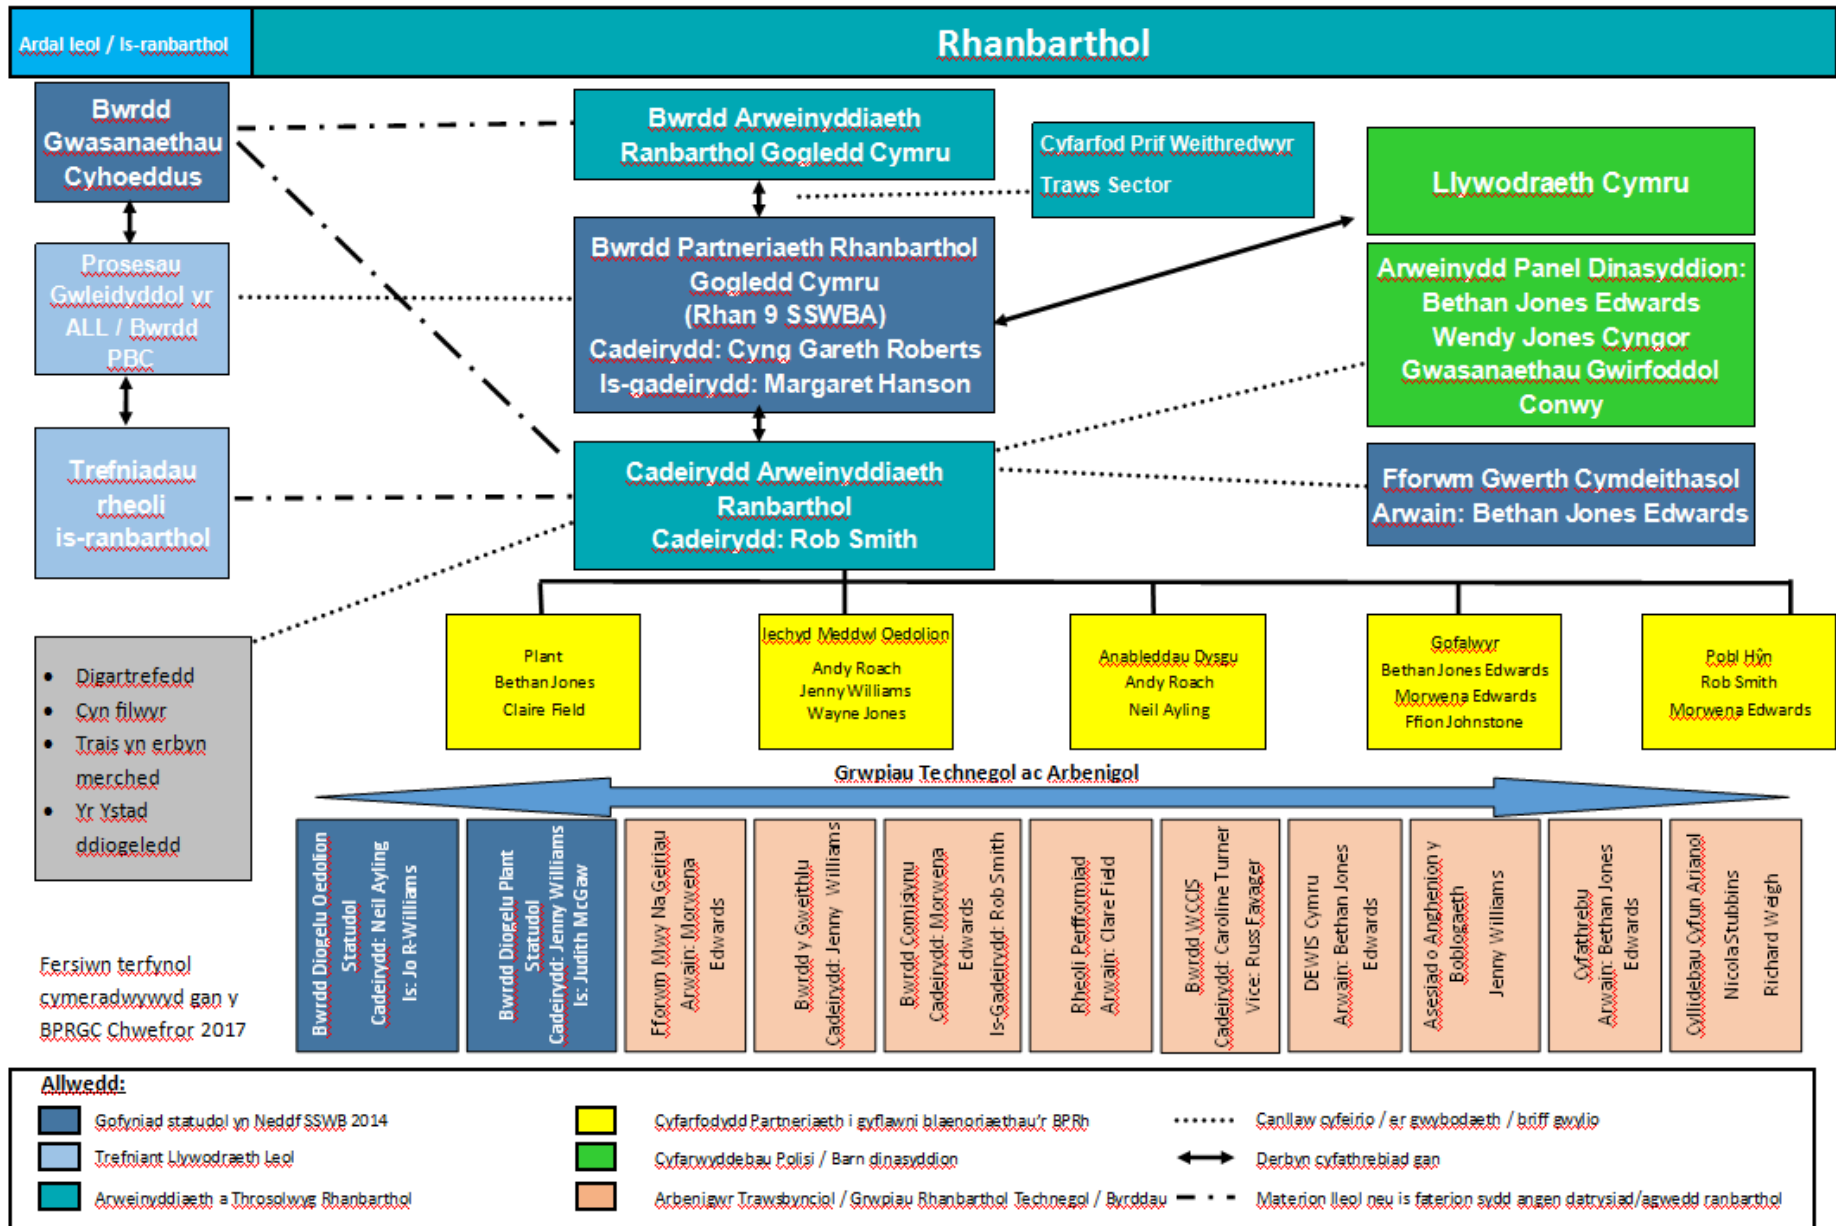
Ardal leol / Is-ranbarthol

Rhanbarthol

Bwrdd Gwasanaethau Cyhoeddus

Prosesau Gwleidyddol yr ALL / Bwrdd PBC

Trefniadau rheoli is-ranbarthol

Bwrdd Arweinyddiaeth Ranbarthol Gogledd Cymru

Cyfarfod Prif Weithredwyr Traws Sector

Llywodraeth Cymru

Bwrdd Partneriaeth Rhanbarthol Gogledd Cymru (Rhan 9 SSWBA) Cadeirydd: Cyng Gareth Roberts Is-gadeirydd: Margaret Hanson

Arweinydd Panel Dinasyddion: Bethan Jones Edwards Wendy Jones Cyngor Gwasanaethau Gwirfoddol Conwy

Cadeirydd Arweinyddiaeth Ranbarthol Cadeirydd: Rob Smith

Fforwm Gwerth Cymdeithasol Arwain: Bethan Jones Edwards

- Digartrefedd
- Cyn filwyr
- Trais yn erbyn merched
- Yr Ystad ddiogeledd

Plant
Bethan Jones
Claire Field

Iechyd Meddwl Oedolion
Andy Roach
Jenny Williams
Wayne Jones

Anableddau Dysgu
Andy Roach
Neil Ayling

Gofalwyr
Bethan Jones Edwards
Morwena Edwards
Ffion Johnstone

Pobl Hŷn
Rob Smith
Morwena Edwards

Grwpiau Technegol ac Arbenigol

Bwrdd Diogelu Oedolion Statudol Cadeirydd: Neil Ayling Is: Jo R-Williams

Bwrdd Diogelu Plant Statudol Cadeirydd: Jenny Williams Is: Judith McGaw

Fforwm Mwy Na Geiriau Arwain: Morwena Edwards

Bwrdd y Gweithlu Cadeirydd: Jenny Williams

Bwrdd Comisiynu Cadeirydd: Morwena Edwards Is-Gadeirydd: Rob Smith

Rheoli Perfformiad Arwain: Clare Field

Bwrdd WCCIS Cadeirydd: Caroline Turner Vice: Russ Favager

DEWIS Cymru Arwain: Bethan Jones Edwards

Asesiad o Anghenion y Boblogaeth Jenny Williams

Cyfathrebu Arwain: Bethan Jones Edwards

Cyllidebau Cyfun Ariannol Nicola Stubbins Richard Weigh

Fersiwn terfynol cymeradwywyd gan y BPRGC Chwefror 2017

Allwedd:
Gofyniad statudol yn Neddf SSWB 2014
Trefniant Llywodraeth Leol
Arweinyddiaeth a Thrososlwyg Rhanbarthol
Cyfarfodydd Partneriaeth i gyflawni blaenoriaethau'r BPRh
Cyfarwyddebau Polisi / Barn dinasyddion
Arbenigwr Trawsbynciol / Grwpiau Rhanbarthol Technegol / Byrddau
Canllaw cyfeirio / er gwybodaeth / briff gwylio
Derbyn cyfathrebiad gan
Materion lleol neu is faterion sydd angen datrysiad/agwedd ranbarthol